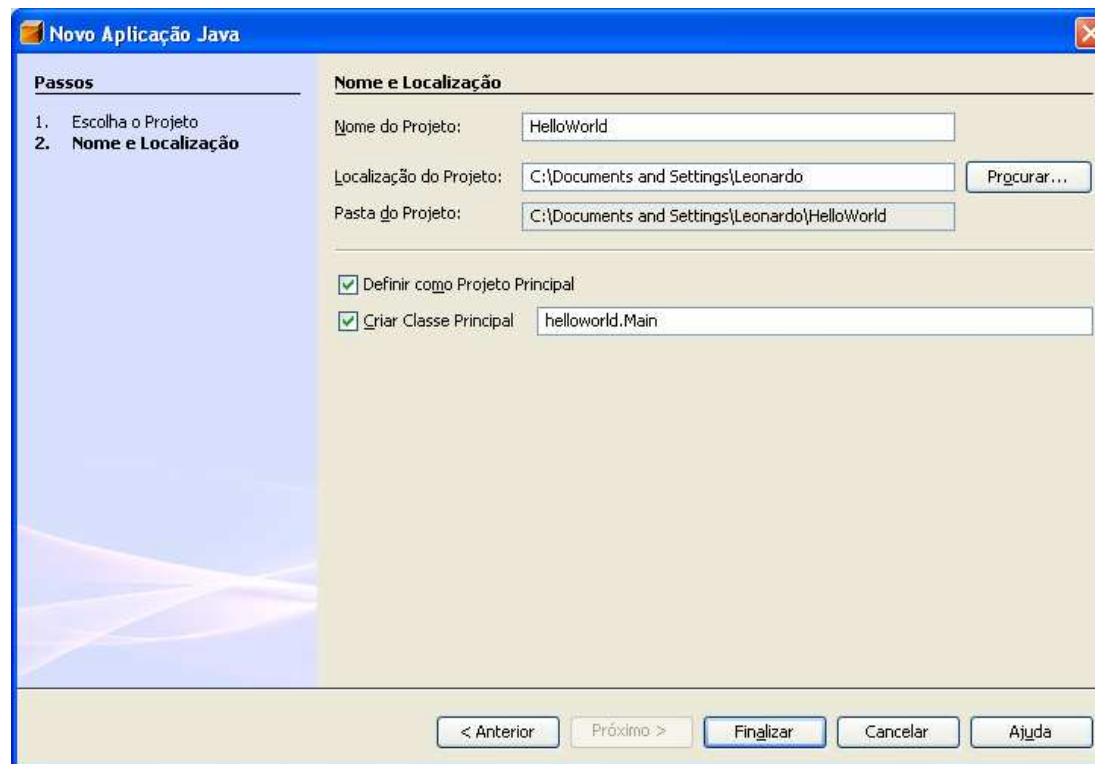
Novo Aplicação Java

Passos

1. Escolha o Projeto
2. Nome e Localização

Nome e Localização

Nome do Projeto: HelloWorld

Localização do Projeto: C:\Documents and Settings\Leonardo

Procurar...

Pasta do Projeto: C:\Documents and Settings\Leonardo\HelloWorld

Definir como Projeto Principal

Criar Classe Principal helloworld.Main

< Anterior

Próximo >

Finalizar

Cancelar

Ajuda